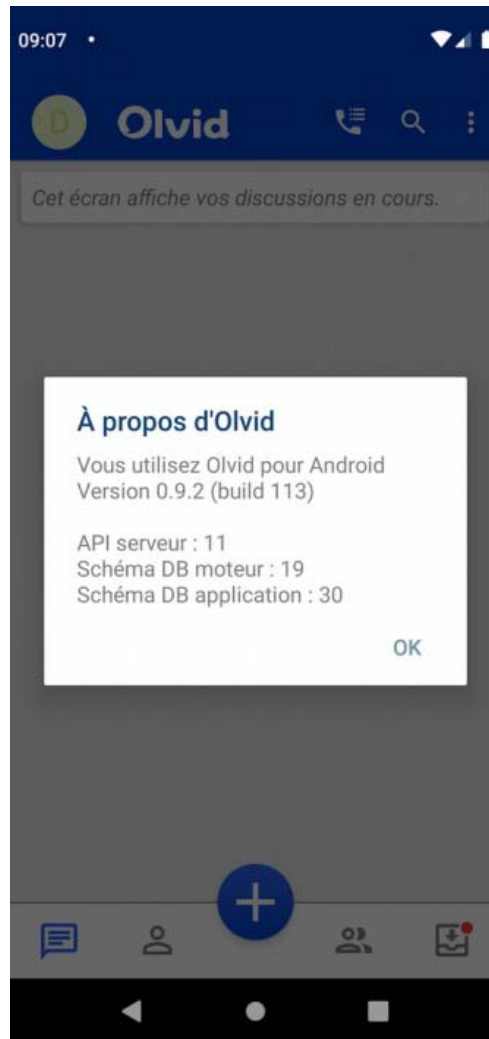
09:07

D Olvid

Cet écran affiche vos discussions en cours.

À propos d'Olvid

Vous utilisez Olvid pour Android
Version 0.9.2 (build 113)

API serveur : 11
Schéma DB moteur : 19
Schéma DB application : 30

OK